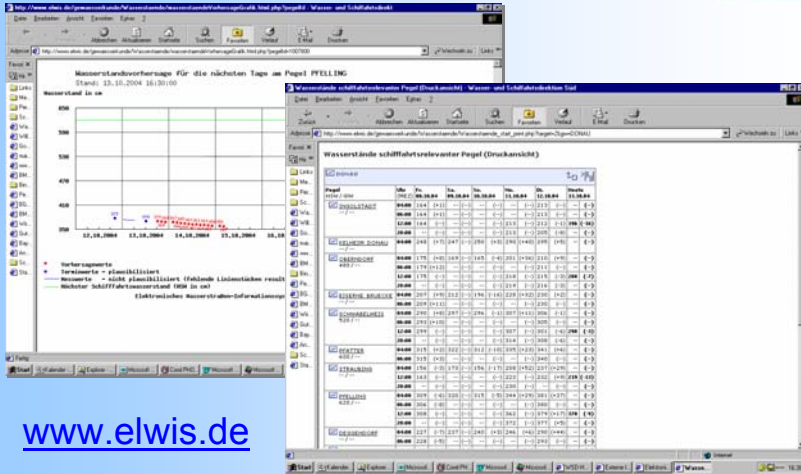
Wasserstandsvorhersage für die nächsten Tage am Pegel PFELLING

Stand: 13.10.2004 16:30:00

Wasserstand in cm

650

590

530

470

410

350

12.10.2004

13.10.2004

14.10.2004

15.10.2004

Vorhersagewerte

Terminwerte = plausibilisiert

Messwerte - nicht plausibilisiert

Nächster Schifffahrtswasserstand (HSW in cm)

Elektronisches Wasserstraßen-Informationssystem

Wasserstände schifffahrtsrelevanter Pegel (Druckansicht) - Wasser- und Schifffahrtsdirektion Süd

Wasserstände schifffahrtsrelevanter Pegel (Druckansicht)

DONAU

Pegel

INGOLSTADT

KELHEIM DONAU

OBERNDORF

EISERNE BRUECKE

SCHWABELWEIS

PFATTER

STRAUBING

PFELLING

DEGGENDORF

Internet

Start

www.elwis.de